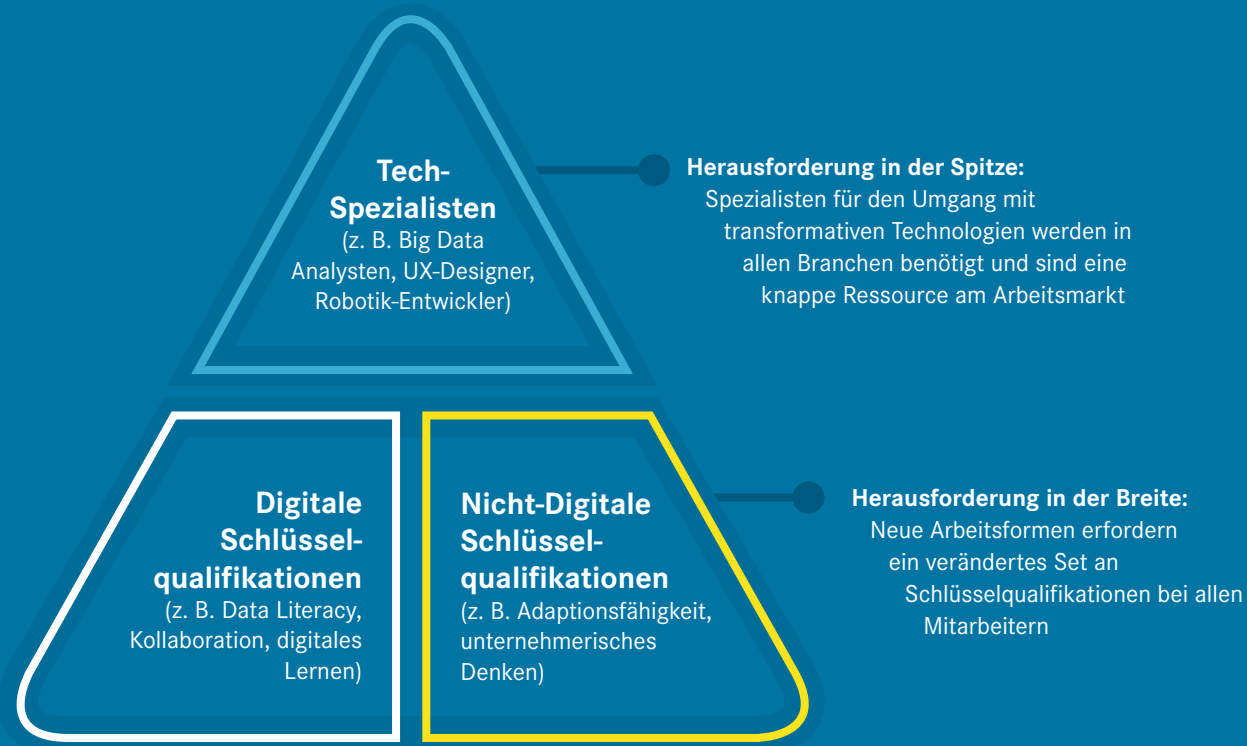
Tech-Spezialisten
(z. B. Big Data Analysten, UX-Designer, Robotik-Entwickler)

Herausforderung in der Spitze:
Spezialisten für den Umgang mit transformativen Technologien werden in allen Branchen benötigt und sind eine knappe Ressource am Arbeitsmarkt

Digitale Schlüsselqualifikationen
(z. B. Data Literacy, Kollaboration, digitales Lernen)

Nicht-Digitale Schlüsselqualifikationen
(z. B. Adaptionsfähigkeit, unternehmerisches Denken)

Herausforderung in der Breite:
Neue Arbeitsformen erfordern ein verändertes Set an Schlüsselqualifikationen bei allen Mitarbeitern